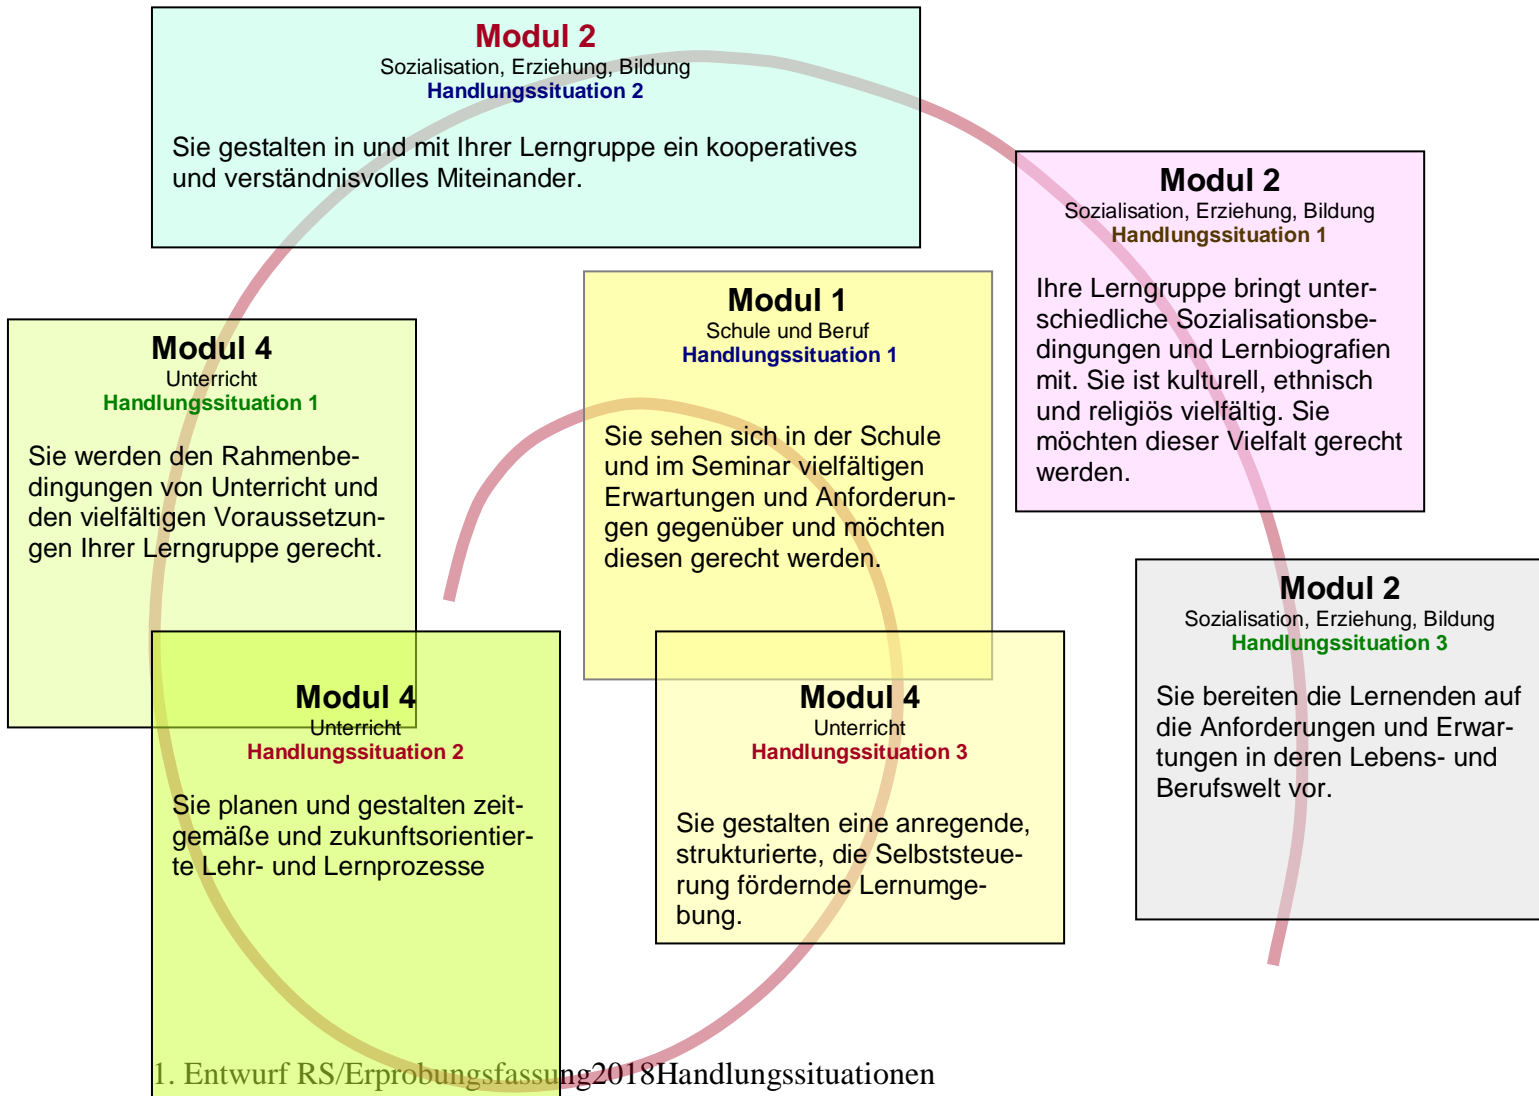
Modul 2
Sozialisation, Erziehung, Bildung
Handlungssituation 2

Sie gestalten in und mit Ihrer Lerngruppe ein kooperatives und verständnisvolles Miteinander.

Modul 2
Sozialisation, Erziehung, Bildung
Handlungssituation 1

Ihre Lerngruppe bringt unterschiedliche Sozialisationsbedingungen und Lernbiografien mit. Sie ist kulturell, ethnisch und religiös vielfältig. Sie möchten dieser Vielfalt gerecht werden.

Modul 1
Schule und Beruf
Handlungssituation 1

Sie sehen sich in der Schule und im Seminar vielfältigen Erwartungen und Anforderungen gegenüber und möchten diesen gerecht werden.

Modul 4
Unterricht
Handlungssituation 1

Sie werden den Rahmenbedingungen von Unterricht und den vielfältigen Voraussetzungen Ihrer Lerngruppe gerecht.

Modul 2
Sozialisation, Erziehung, Bildung
Handlungssituation 3

Sie bereiten die Lernenden auf die Anforderungen und Erwartungen in deren Lebens- und Berufswelt vor.

Modul 4
Unterricht
Handlungssituation 2

Sie planen und gestalten zeitgemäße und zukunftsorientierte Lehr- und Lernprozesse

Modul 4
Unterricht
Handlungssituation 3

Sie gestalten eine anregende, strukturierte, die Selbststeuerung fördernde Lernumgebung.

1. Entwurf RS/Erprobungsfassung2018Handlungssituationen